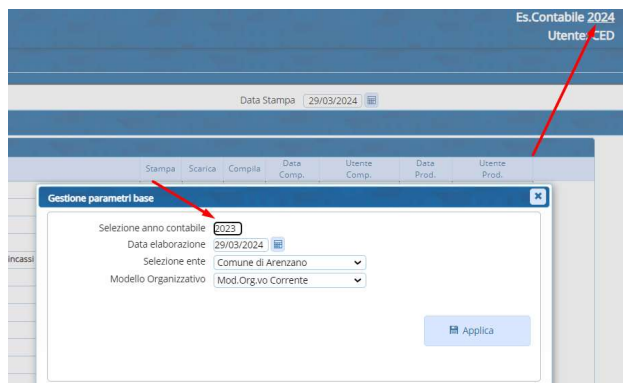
Es.Contabile 2024
Utente: CED

Data Stampa 29/03/2024

| Stampa | Scarica | Compila | Data Comp. | Utente Comp. | Data Prod. | Utente Prod. |
|---|---|---|---|---|---|---|

incassi

Gestione parametri base

Selezione anno contabile 2023
Data elaborazione 29/03/2024
Selezione ente Comune di Arenzano
Modello Organizzativo Mod.Org.vo Corrente

Applica